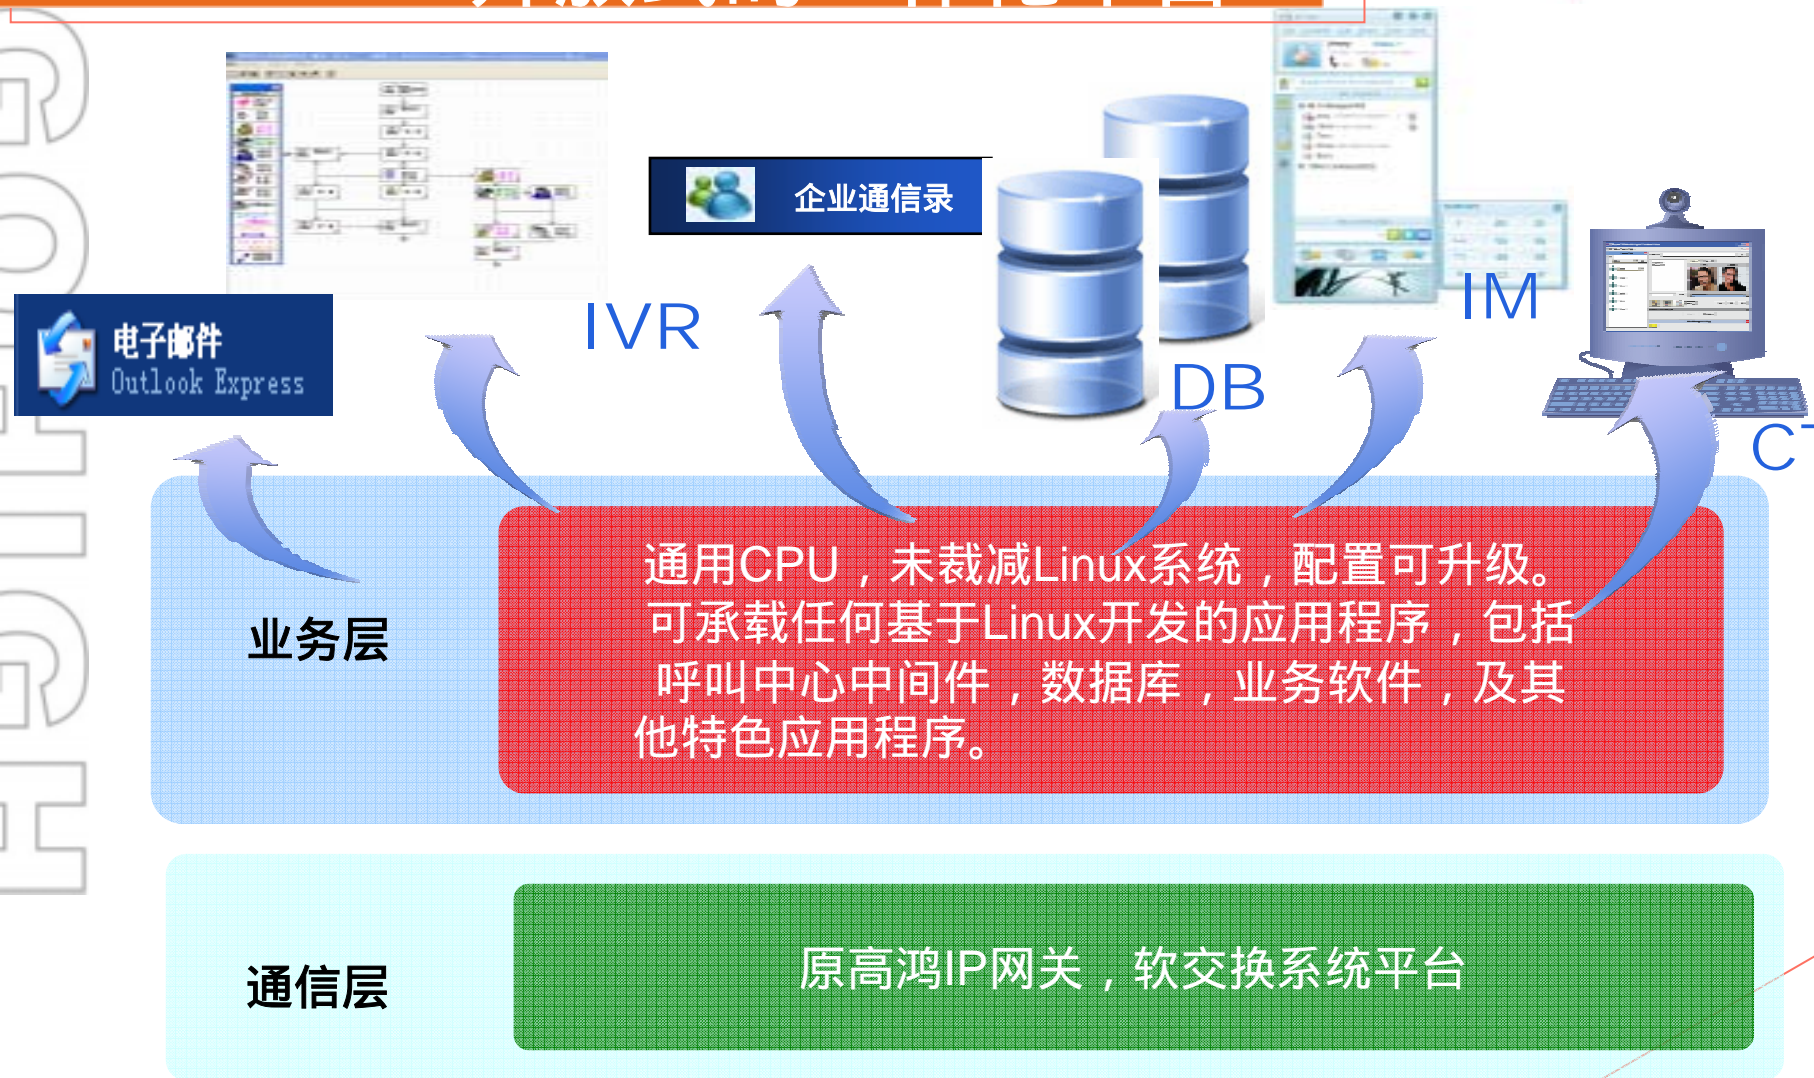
企业通信录

电子邮件
Outlook Express

IVR

DB

IM

CT

业务层

通用CPU，未裁减Linux系统，配置可升级。可承载任何基于Linux开发的应用程序，包括呼叫中心中间件，数据库，业务软件，及其他特色应用程序。

通信层

原高鸿IP网关，软交换系统平台